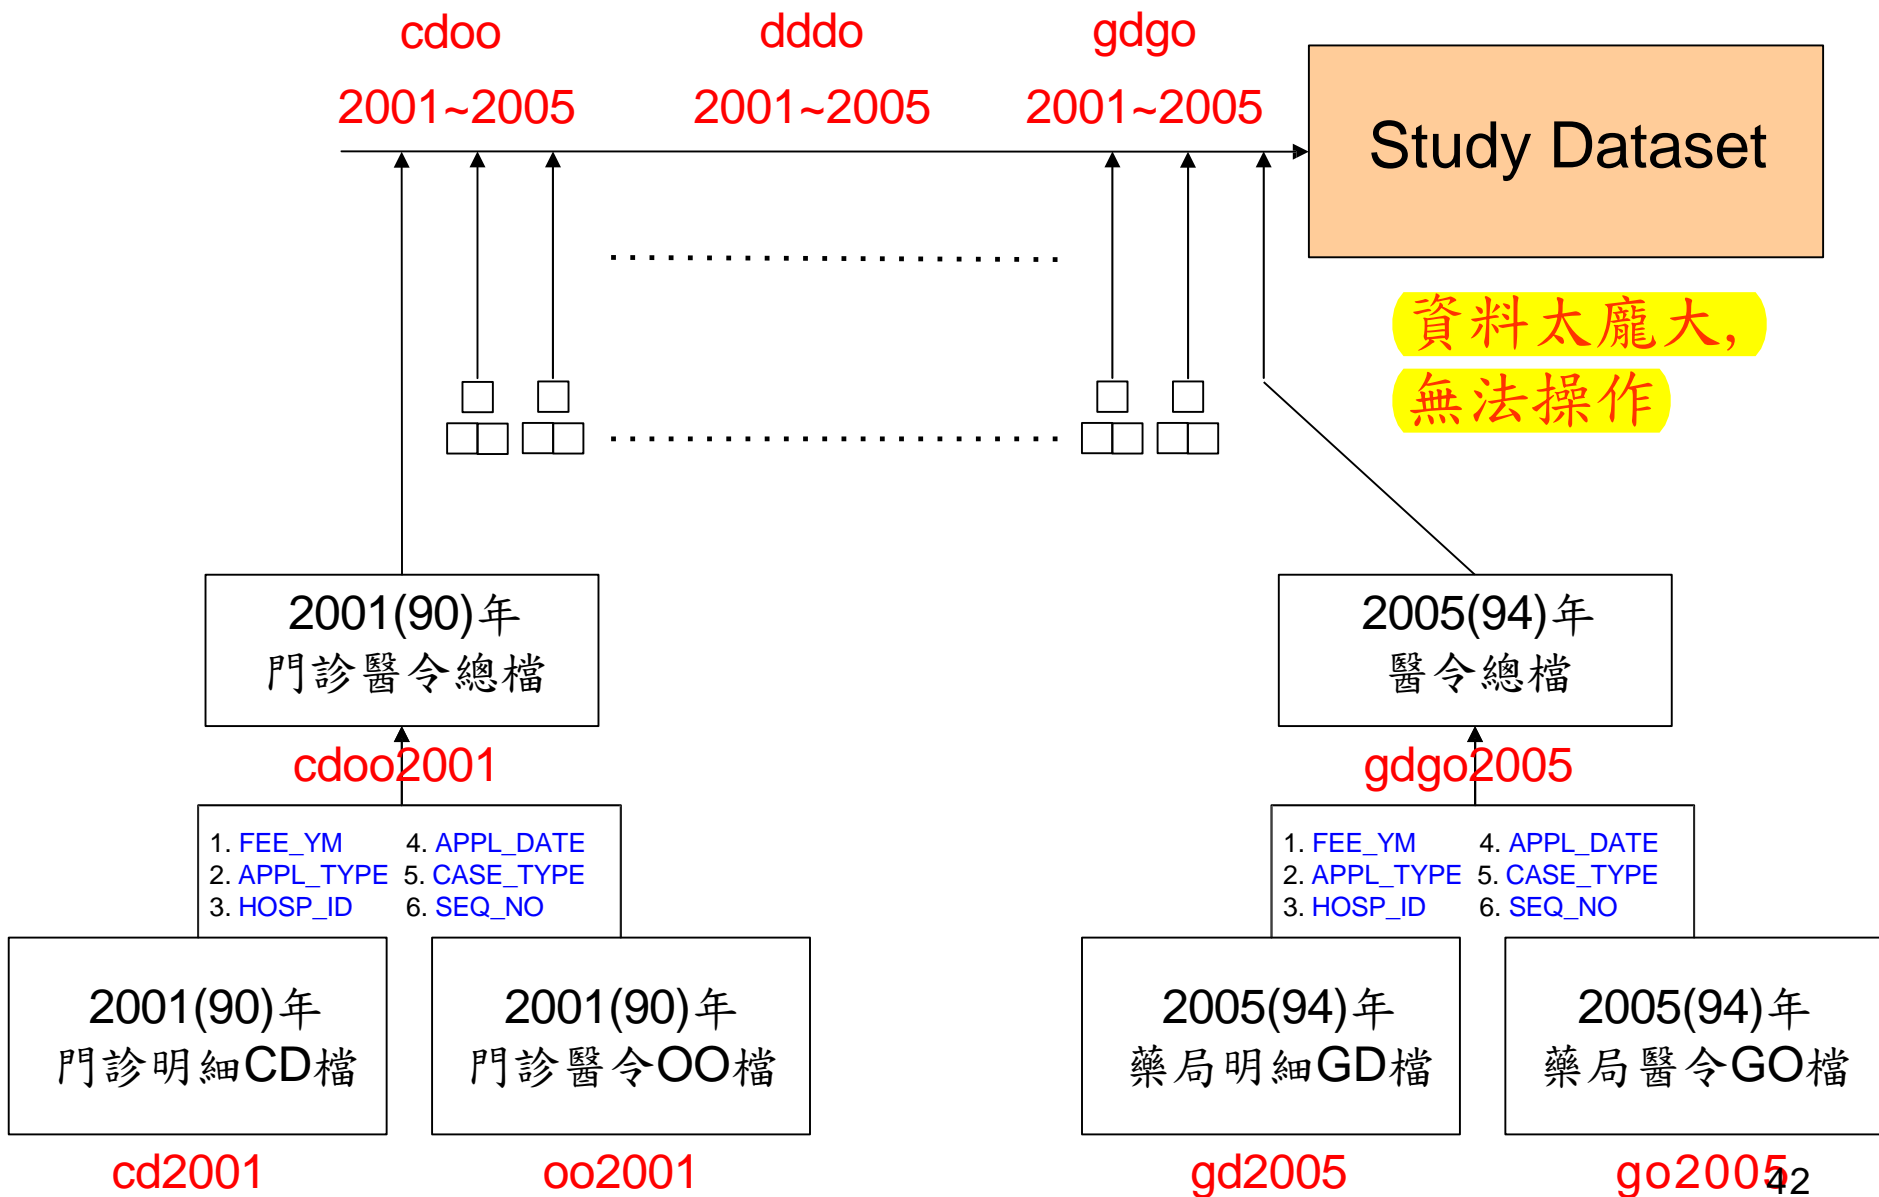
cdoo
2001~2005

dddo
2001~2005

gdgo
2001~2005

Study Dataset

資料太龐大，
無法操作

2001(90)年
門診醫令總檔

cdoo2001

1. FEE_YM
2. APPL_TYPE
3. HOSP_ID
4. APPL_DATE
5. CASE_TYPE
6. SEQ_NO

2001(90)年
門診明細CD檔

cd2001

2001(90)年
門診醫令OO檔

oo2001

2005(94)年
醫令總檔

gdgo2005

1. FEE_YM
2. APPL_TYPE
3. HOSP_ID
4. APPL_DATE
5. CASE_TYPE
6. SEQ_NO

2005(94)年
藥局明細GD檔

gd2005

2005(94)年
藥局醫令GO檔

go2005

42